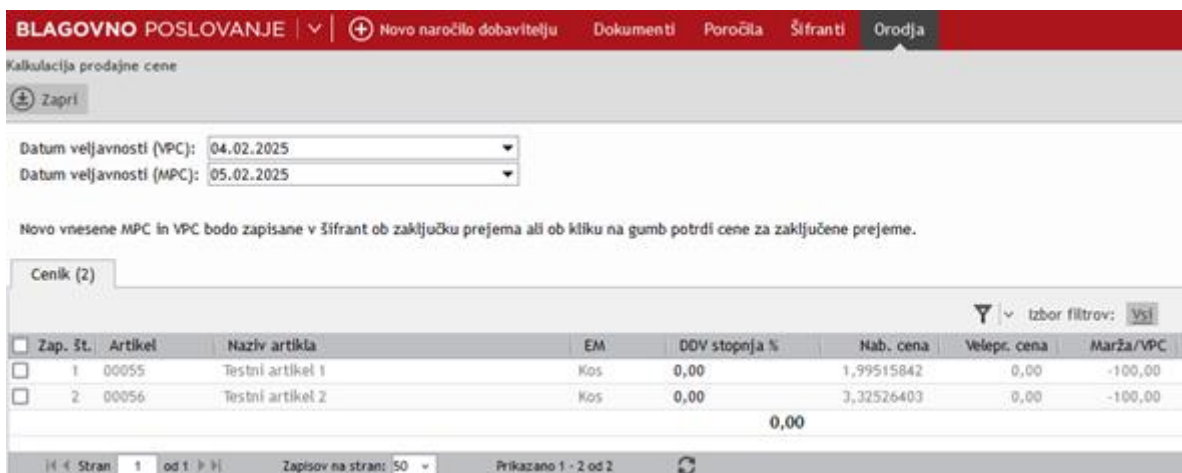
BLAGOVNO POSLOVANJE | Novo naročilo dobavitelju Dokumenti Poročila Šifranti Orodja

Kalkulacija prodajne cene

Zapri

Datum veljavnosti (VPC): 04.02.2025
Datum veljavnosti (MPC): 05.02.2025

Novo vnesene MPC in VPC bodo zapisane v šifrant ob zaključku prejema ali ob kliku na gumb potrdi cene za zaključene prejeme.

Cenik (2)

Izbor filtrov: Vsi

| Zap. št. | Artikel | Naziv artikla | EM | DDV stopnja % | Nab. cena | Velepr. cena | Marža/VPC |
|---|---|---|---|---|---|---|---|
| 1 | 00055 | Testni artikel 1 | Kos | 0,00 | 1,99515842 | 0,00 | -100,00 |
| 2 | 00056 | Testni artikel 2 | Kos | 0,00 | 3,32526403 | 0,00 | -100,00 |
| | | | | 0,00 | | | |

Stran 1 od 1 Zapisov na stran: 50 Prikazano 1 - 2 od 2